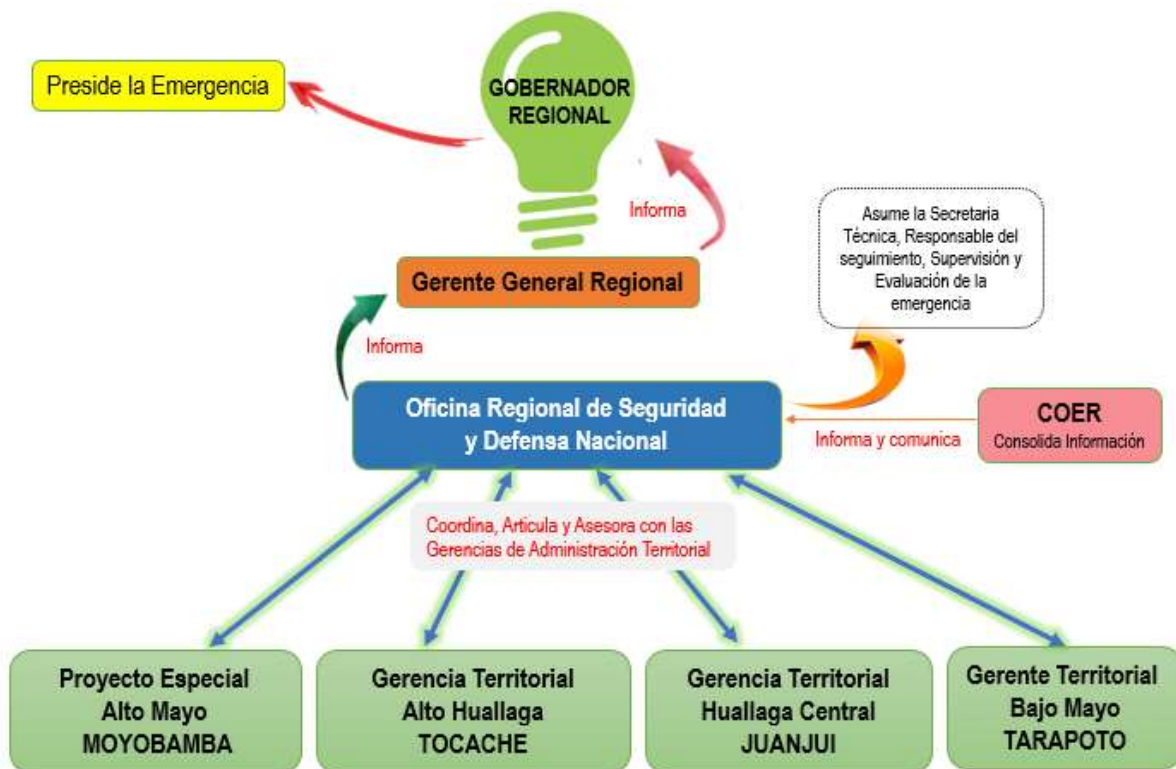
Preside la Emergencia

GOBERNADOR REGIONAL

Informa

Asume la Secretaria Técnica, Responsable del seguimiento, Supervisión y Evaluación de la emergencia

Gerente General Regional

Informa

Oficina Regional de Seguridad y Defensa Nacional

Informa y comunica

COER
Consolida Información

Coordina, Articula y Asesora con las Gerencias de Administración Territorial

Proyecto Especial
Alto Mayo
MOYOBAMBA

Gerencia Territorial
Alto Huallaga
TOCACHE

Gerencia Territorial
Huallaga Central
JUANJUI

Gerente Territorial
Bajo Mayo
TARAPOTO